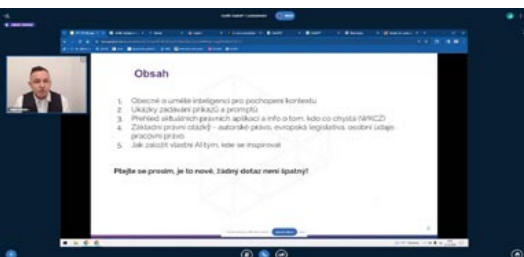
Obsah

1. Obecně o umělé inteligenci pro pochopení kontextu
2. Ukázky zadávání příkazů a promptů
3. Přehled aktuálních právních aplikací a info o tom, kdo co chystá (ЯЖCZ)
4. Základní právní otázky – autorské právo, evropská legislativa, osobní údaje, pracovní právo
5. Jak založit vlastní AI tým, kde se inspirovat

Ptejte se prosím, je to nové, žádný dotaz není špatný!